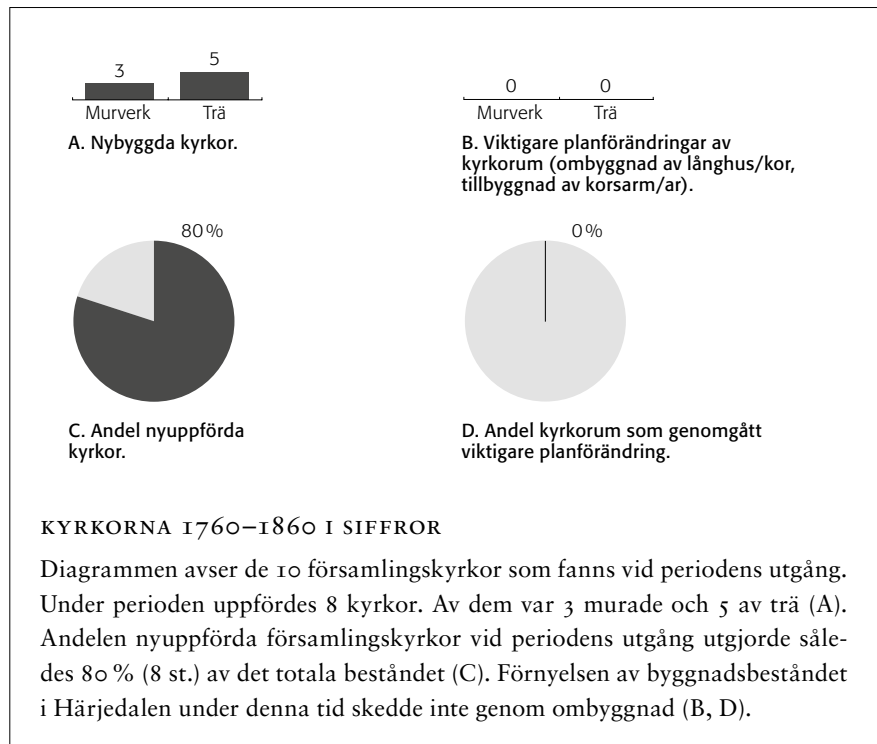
3
5
Murverk
Trä

A. Nybyggda kyrkor.

0
0
Murverk
Trä

B. Viktigare planförändringar av kyrkorum (ombyggnad av långhus/kor, tillbyggnad av korsarm/ar).

80 %

C. Andel nyuppförda kyrkor.

0 %

D. Andel kyrkorum som genomgått viktigare planförändring.

KYRKORNA 1760–1860 I SIFFROR

Diagrammen avser de 10 församlingskyrkor som fanns vid periodens utgång. Under perioden uppfördes 8 kyrkor. Av dem var 3 murade och 5 av trä (A). Andelen nyuppförda församlingskyrkor vid periodens utgång utgjorde således 80 % (8 st.) av det totala beståndet (C). Förnyelsen av byggnadsbeståndet i Härjedalen under denna tid skedde inte genom ombyggnad (B, D).